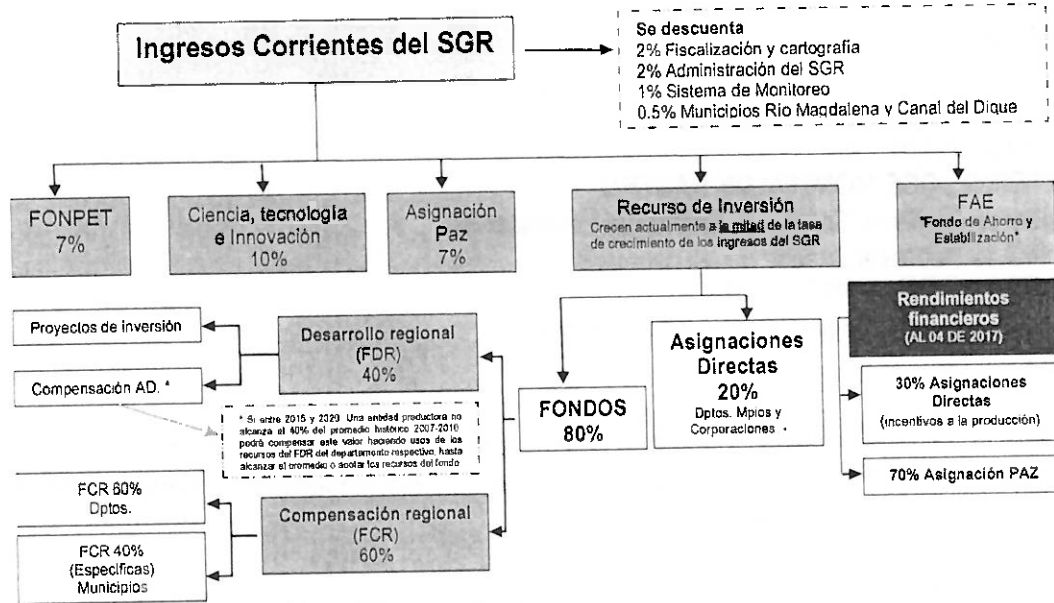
Ingresos Corrientes del SGR

Se descuenta
2% Fiscalización y cartografía
2% Administración del SGR
1% Sistema de Monitoreo
0.5% Municipios Rio Magdalena y Canal del Dique

FONPET
7%

Ciencia, tecnologia e Innovación
10%

Asignación Paz
7%

Recurso de Inversión
Crecen actualmente a la mitad de la tasa de crecimiento de los ingresos del SGR

FAE
"Fondo de Ahorro y Estabilización"

Rendimientos financieros
(AL 04 DE 2017)

Proyectos de inversión

Desarrollo regional
(FDR)
40%

Compensación AD. *

* Si entre 2015 y 2020 una entidad productora no alcanza el 40% del promedio histórico 2007-2010 podrá compensar este valor haciendo usos de los recursos del FDR del departamento respectivo, hasta alcanzar el promedio o agotar los recursos del fondo

FONDOS
80%

Asignaciones Directas
20%
Dptos. Mpios y Corporaciones *

30% Asignaciones Directas
(incentivos a la producción)

70% Asignación PAZ

FCR 60%
Dptos.

Compensación regional
(FCR)
60%

FCR 40%
(Especificas)
Municipios